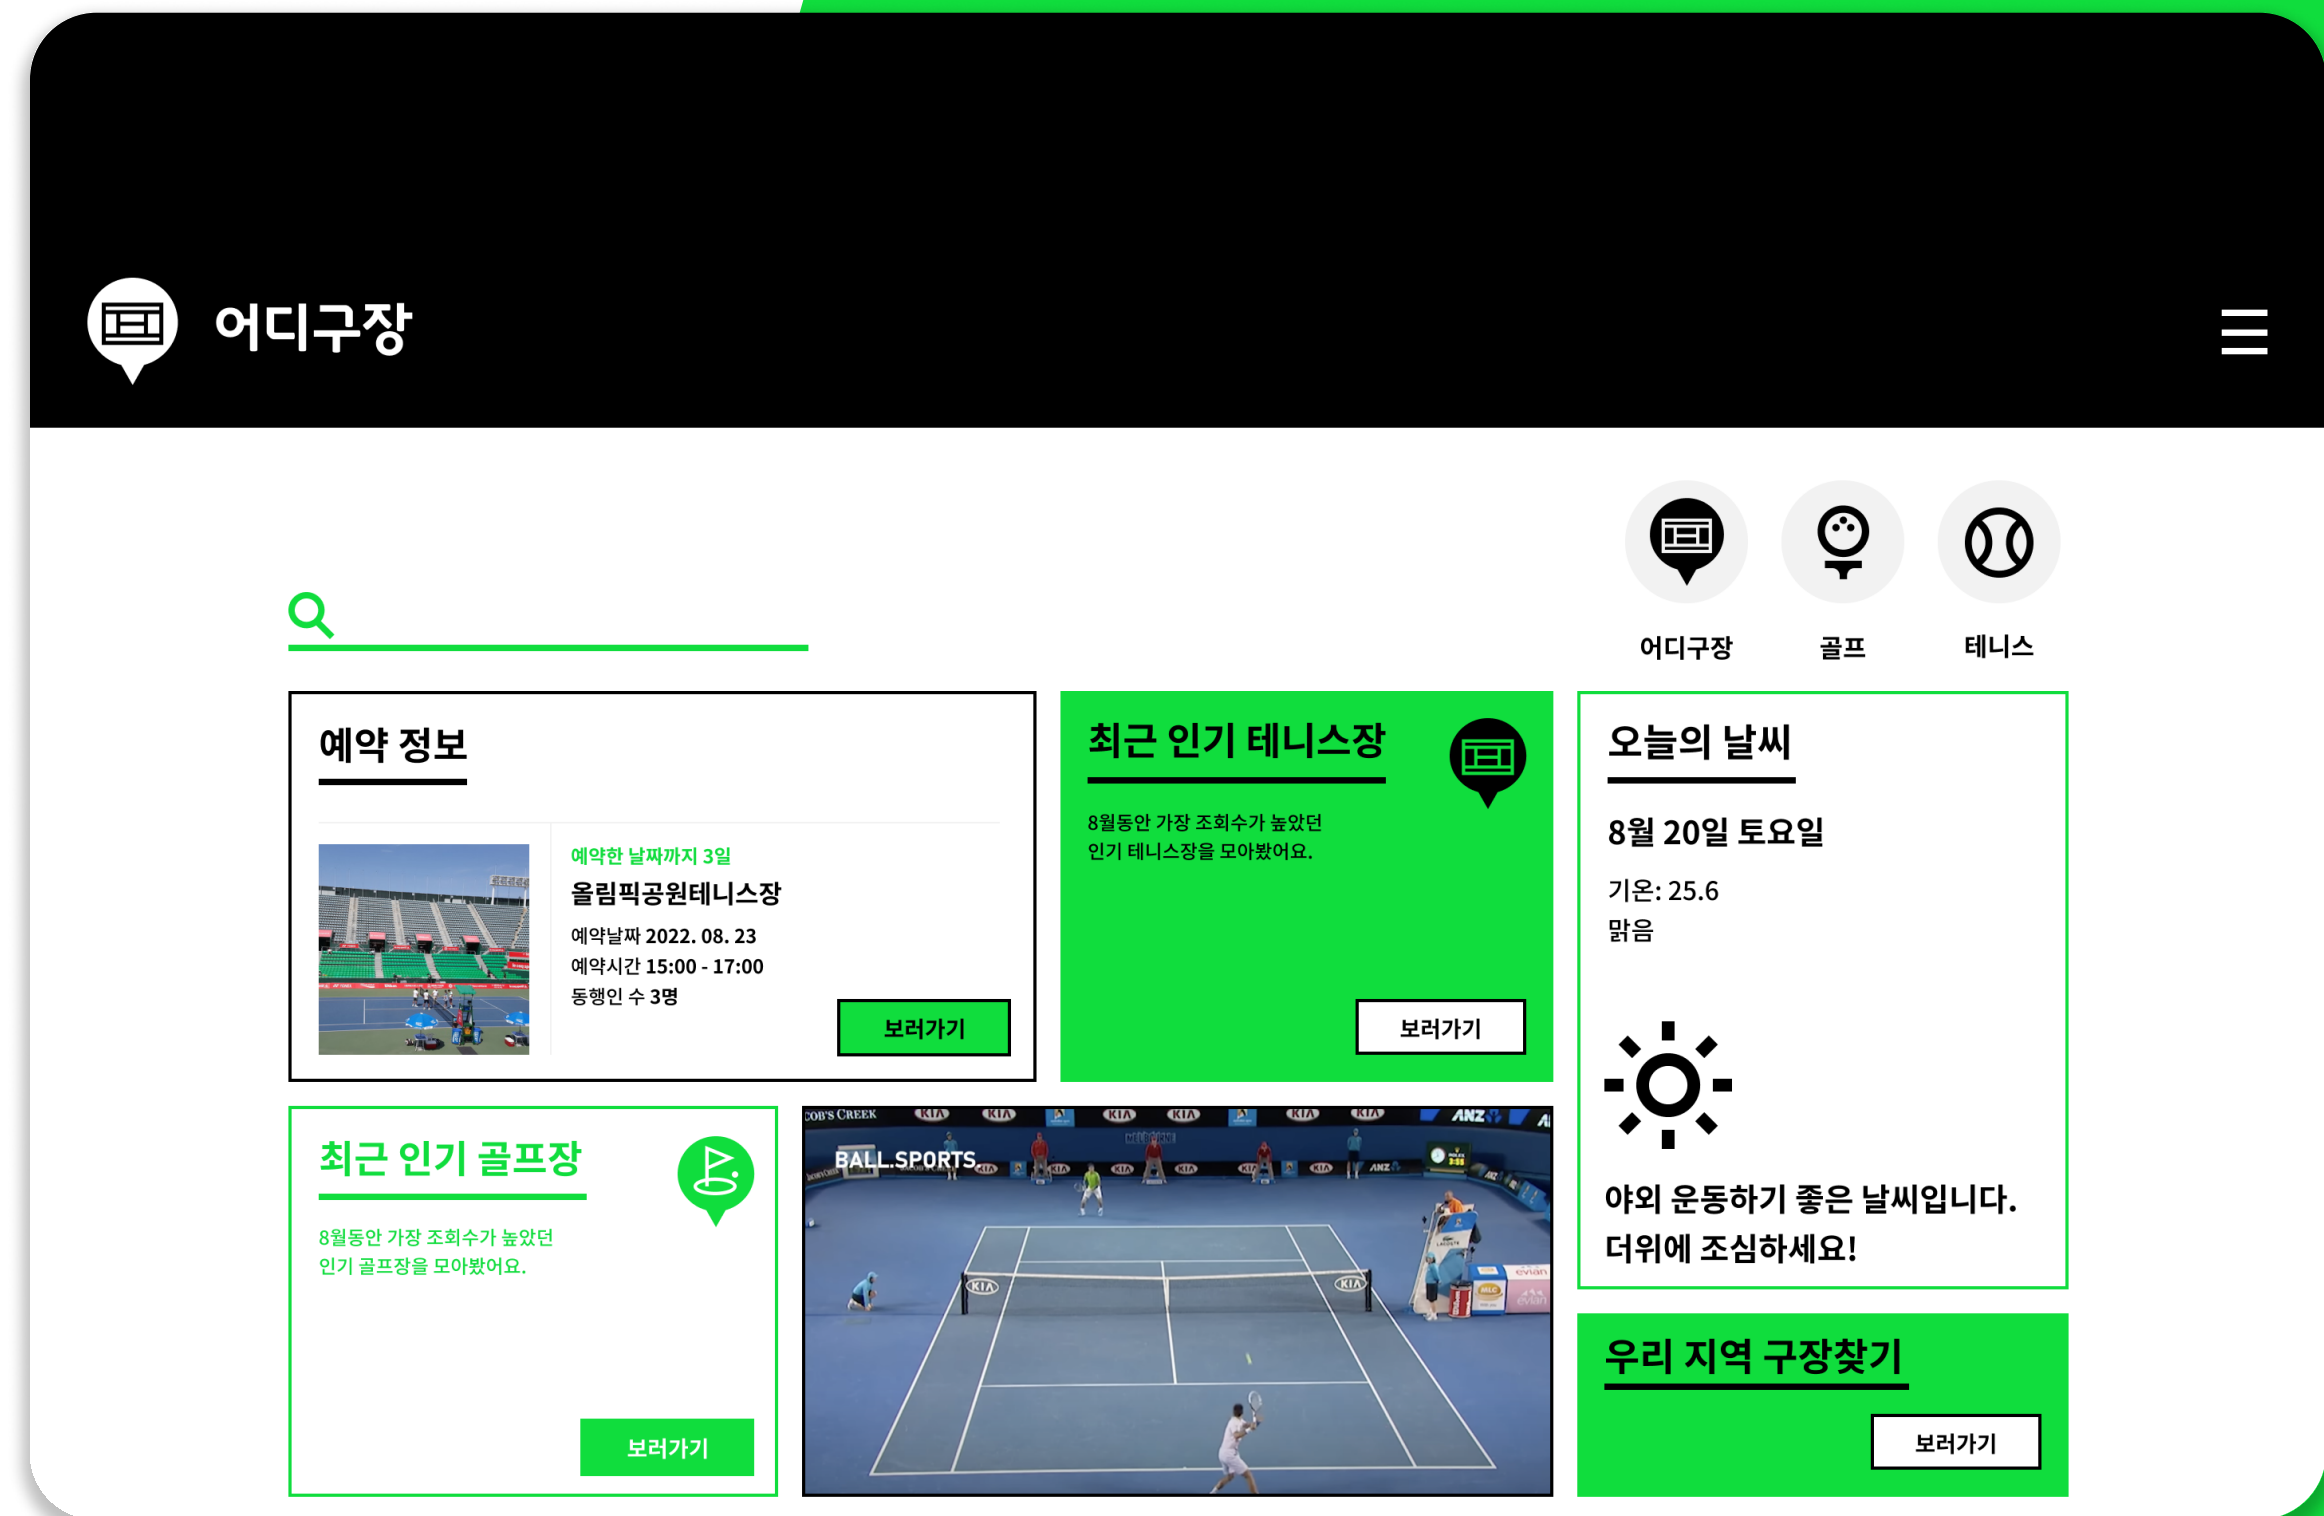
어디구장

어디구장
골프
테니스

예약 정보

예약한 날짜까지 3일
올림픽공원테니스장
예약날짜 2022. 08. 23
예약시간 15:00 - 17:00
동행인 수 3명

보러가기

최근 인기 테니스장

8월동안 가장 조회수가 높았던 인기 테니스장을 모아봤어요.

보러가기

오늘의 날씨

8월 20일 토요일

기온: 25.6
맑음

야외 운동하기 좋은 날씨입니다. 더위에 조심하세요!

최근 인기 골프장

8월동안 가장 조회수가 높았던 인기 골프장을 모아봤어요.

보러가기

BALL.SPORTS

KIA

ANZ

우리 지역 구장찾기

보러가기